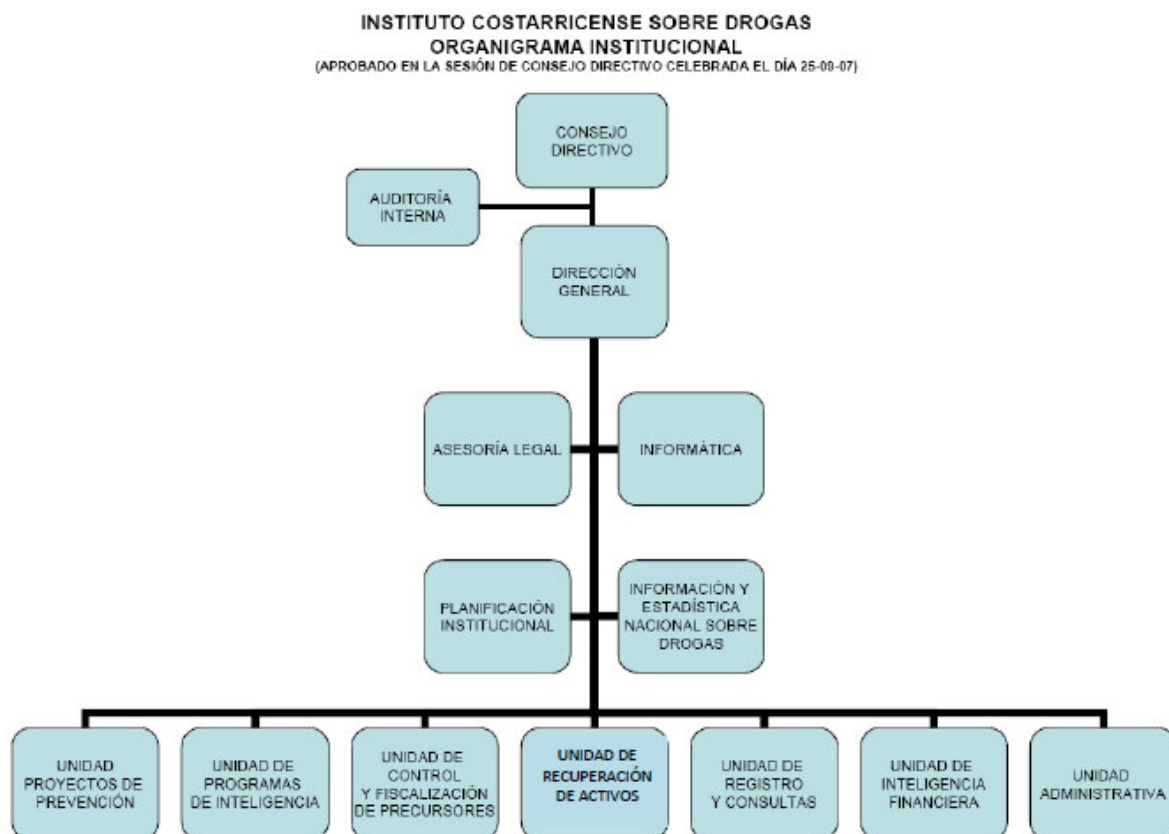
INSTITUTO COSTARRICENSE SOBRE DROGAS
ORGANIGRAMA INSTITUCIONAL
(APROBADO EN LA SESIÓN DE CONSEJO DIRECTIVO CELEBRADA EL DÍA 25-09-07)

CONSEJO DIRECTIVO

AUDITORÍA INTERNA

DIRECCIÓN GENERAL

ASESORÍA LEGAL

INFORMÁTICA

PLANIFICACIÓN INSTITUCIONAL

INFORMACIÓN Y ESTADÍSTICA NACIONAL SOBRE DROGAS

UNIDAD PROYECTOS DE PREVENCIÓN

UNIDAD DE PROGRAMAS DE INTELIGENCIA

UNIDAD DE CONTROL Y FISCALIZACIÓN DE PRECURSORES

UNIDAD DE RECUPERACIÓN DE ACTIVOS

UNIDAD DE REGISTRO Y CONSULTAS

UNIDAD DE INTELIGENCIA FINANCIERA

UNIDAD ADMINISTRATIVA